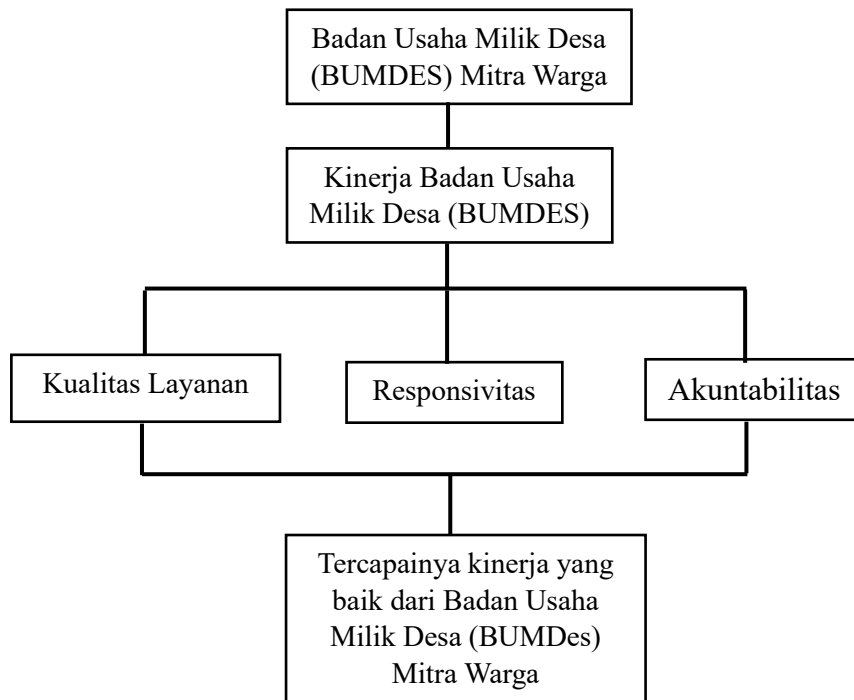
Badan Usaha Milik Desa (BUMDES) Mitra Warga

Kinerja Badan Usaha Milik Desa (BUMDES)

Kualitas Layanan

Responsivitas

Akuntabilitas

Tercapainya kinerja yang baik dari Badan Usaha Milik Desa (BUMDes) Mitra Warga